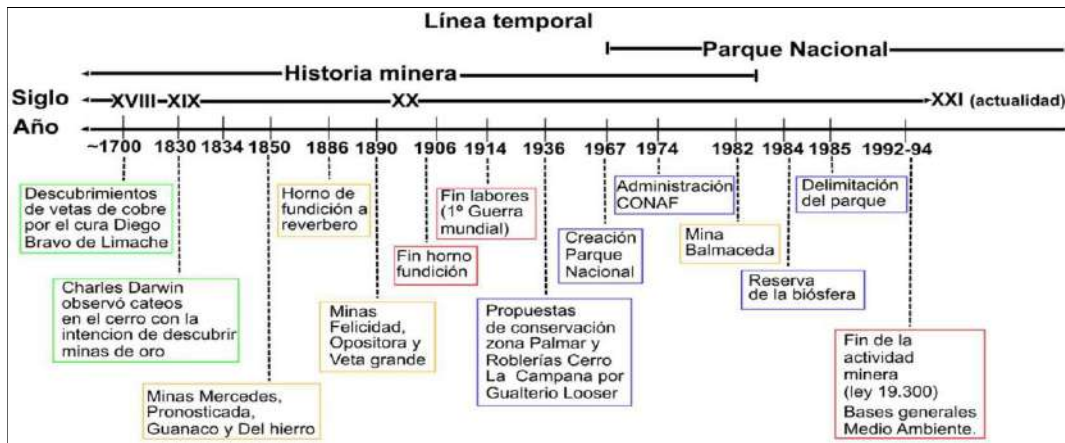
Línea temporal

Parque Nacional

Historia minera

Siglo XVIII-XIX XX XXI (actualidad)

Año ~1700 1830 1834 1850 1886 1890 1906 1914 1936 1967 1974 1982 1984 1985 1992-94

Descubrimientos de vetas de cobre por el cura Diego Bravo de Limache

Charles Darwin observó cateos en el cerro con la intencion de descubrir minas de oro

Minas Mercedes, Pronosticada, Guanaco y Del hierro

Horno de fundición a reverbero

Minas Felicidad, Opositora y Veta grande

Fin horno fundición

Fin labores (1º Guerra mundial)

Propuestas de conservación zona Palmar y Roblerías Cerro La Campana por Gualterio Looser

Creación Parque Nacional

Administración CONAF

Mina Balmaceda

Reserva de la biósfera

Delimitación del parque

Fin de la actividad minera (ley 19.300) Bases generales Medio Ambiente.